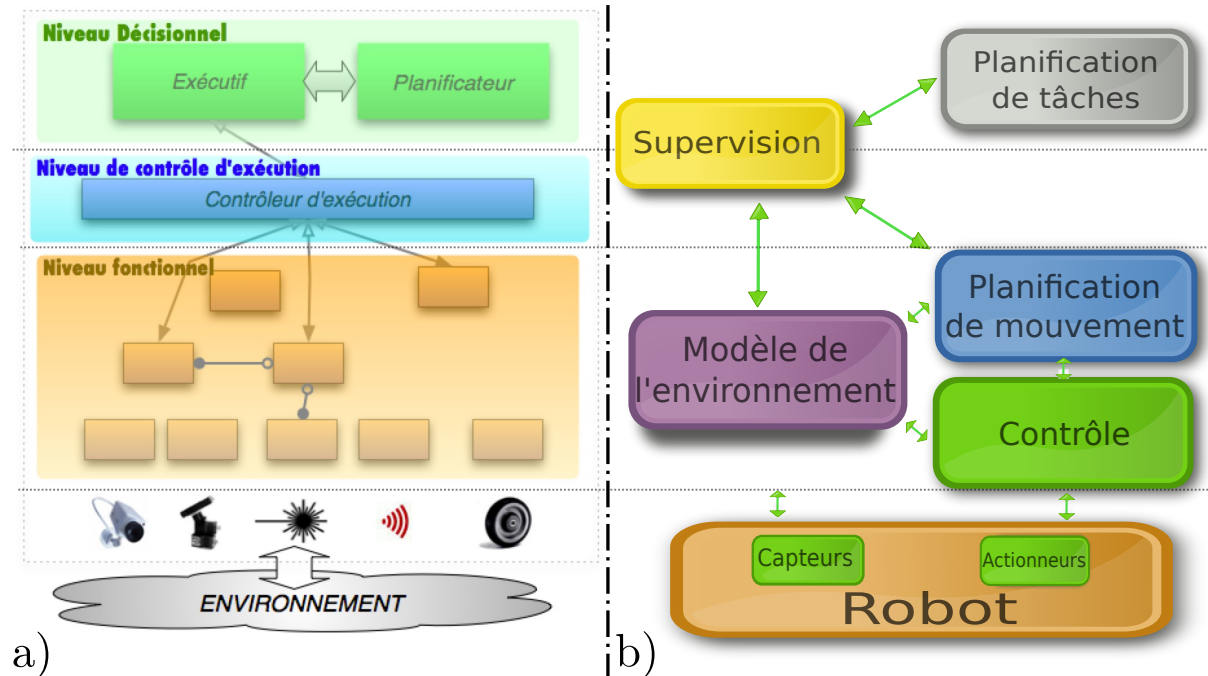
Niveau Décisionnel

Exécutif

Planificateur

Niveau de contrôle d'exécution

Contrôleur d'exécution

Niveau fonctionnel

ENVIRONNEMENT

a)

Planification de tâches

Supervision

Planification de mouvement

Modèle de l'environnement

Contrôle

Capteurs

Actionneurs

Robot

b)